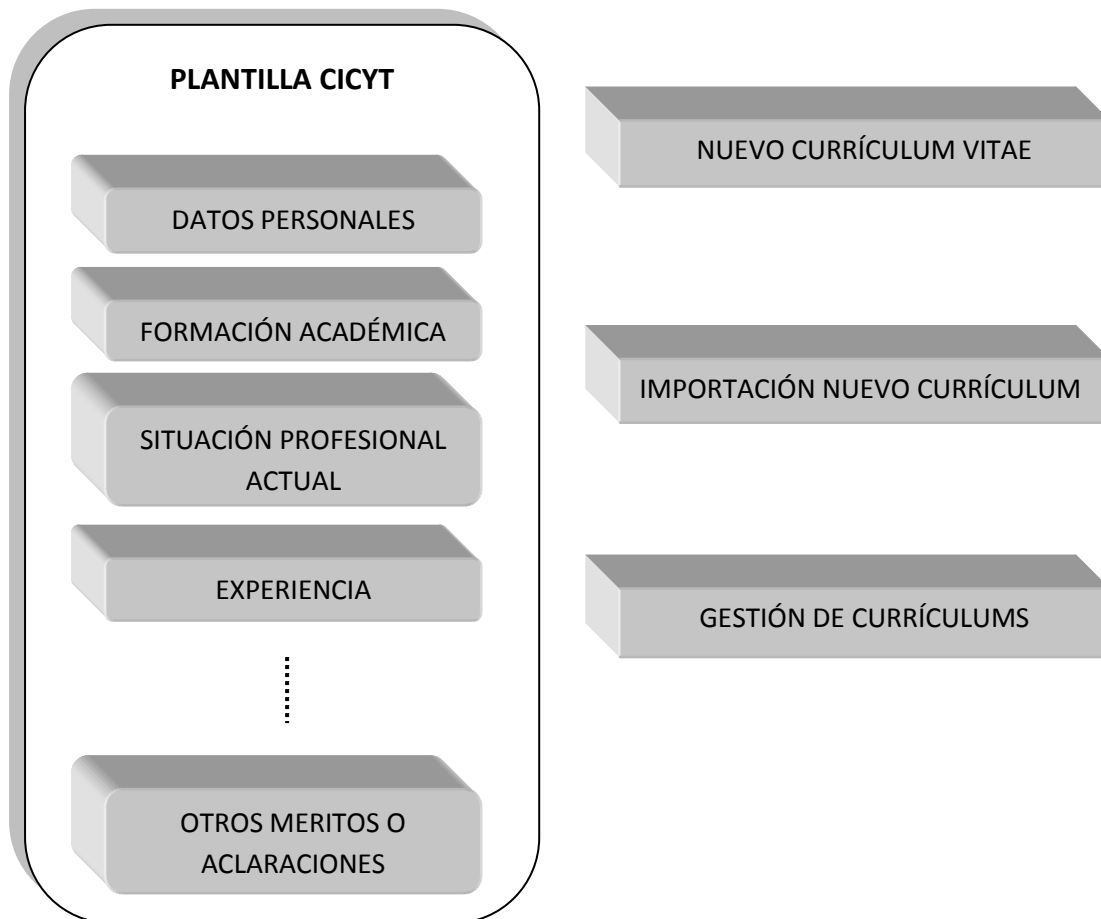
PLANTILLA CICYT

DATOS PERSONALES

FORMACIÓN ACADÉMICA

SITUACIÓN PROFESIONAL ACTUAL

EXPERIENCIA

OTROS MERITOS O ACLARACIONES

NUEVO CURRÍCULUM VITAE

IMPORTACIÓN NUEVO CURRÍCULUM

GESTIÓN DE CURRÍCULUMS